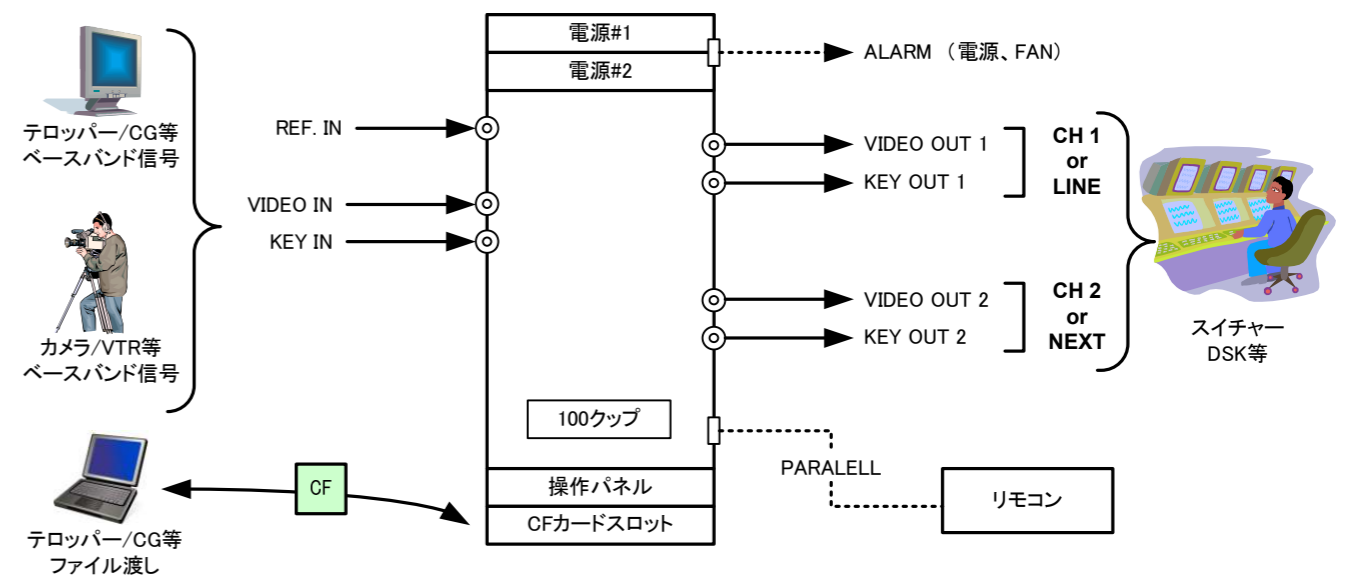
電源#1
電源#2
ALARM （電源、FAN）

テロッパー/CG等
ベースバンド信号

REF. IN
VIDEO IN
KEY IN

VIDEO OUT 1
KEY OUT 1
CH 1
or
LINE

VIDEO OUT 2
KEY OUT 2
CH 2
or
NEXT

スイチャー
DSK等

カメラ/VTR等
ベースバンド信号

100クップ

PARALELL
リモコン

CF
操作パネル
CFカードスロット

テロッパー/CG等
ファイル渡し